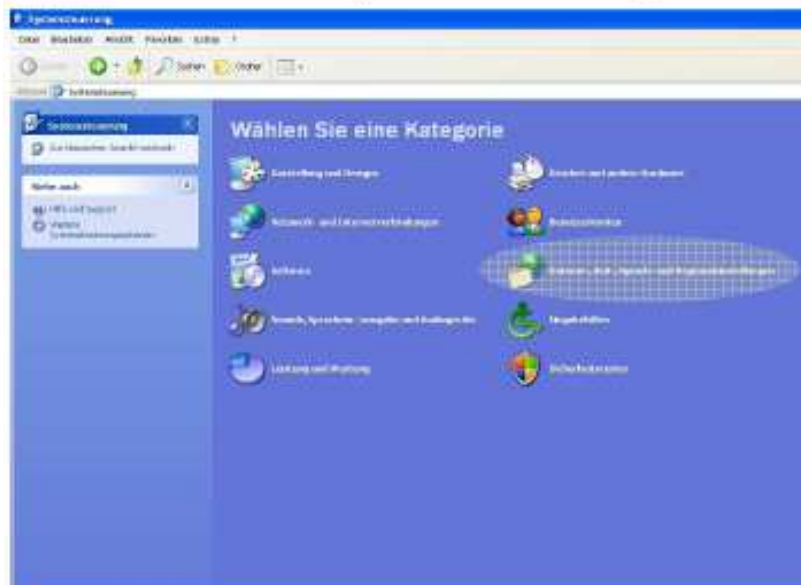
Systemsteuerung

Datei Bearbeiten Ansicht Favoriten Extras ?

Zurück Suchen Ordner

Adresse Systemsteuerung

Systemsteuerung

Zur klassischen Ansicht wechseln

Siehe auch

Hilfe und Support

Weitere Systemsteuerungsoptionen

Wählen Sie eine Kategorie

Darstellung und Designs

Netzwerk- und Internetverbindungen

Software

Sounds, Sprachein-/ausgabe und Audiogeräte

Leistung und Wartung

Drucker und andere Hardware

Benutzerkonten

Datums-, Zeit-, Sprach- und Regionaleinstellungen

Eingabehilfen

Sicherheitscenter